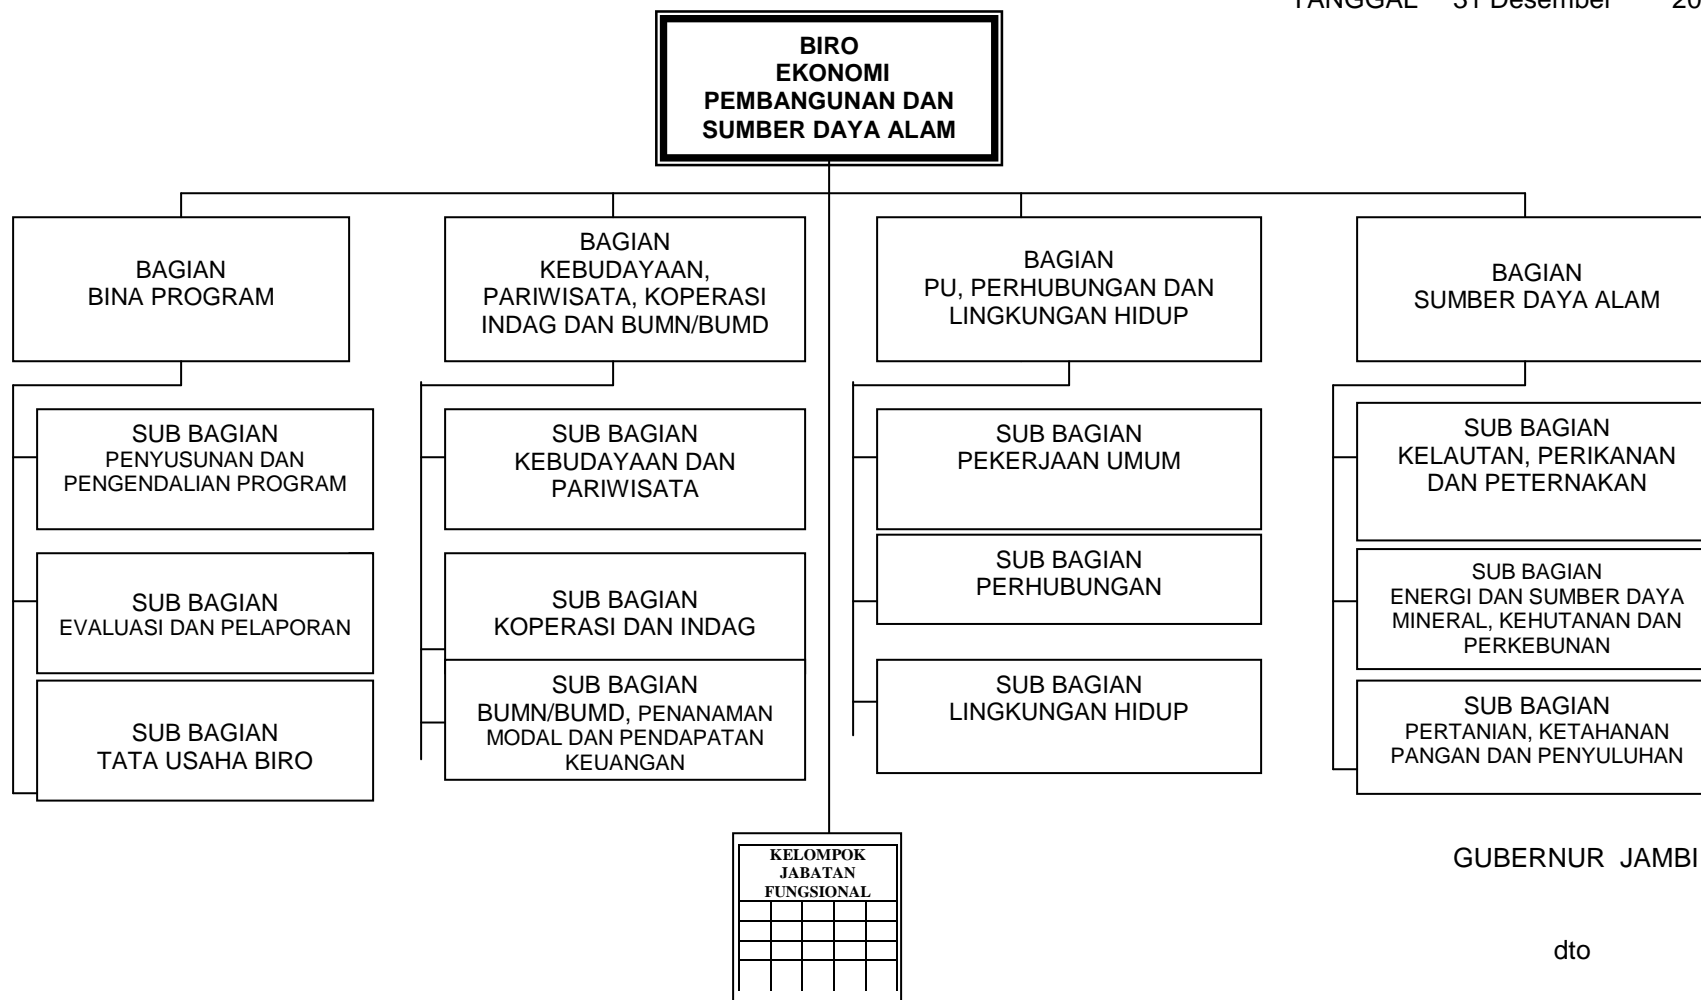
TANGGAL 31 Desember 20

BIRO
EKONOMI
PEMBANGUNAN DAN
SUMBER DAYA ALAM

BAGIAN
BINA PROGRAM

SUB BAGIAN
PENYUSUNAN DAN PENGENDALIAN PROGRAM

SUB BAGIAN
EVALUASI DAN PELAPORAN

SUB BAGIAN
TATA USAHA BIRO

BAGIAN
KEBUDAYAAN, PARIWISATA, KOPERASI INDAG DAN BUMN/BUMD

SUB BAGIAN
KEBUDAYAAN DAN PARIWISATA

SUB BAGIAN
KOPERASI DAN INDAG

SUB BAGIAN
BUMN/BUMD, PENANAMAN MODAL DAN PENDAPATAN KEUANGAN

BAGIAN
PU, PERHUBUNGAN DAN LINGKUNGAN HIDUP

SUB BAGIAN
PEKERJAAN UMUM

SUB BAGIAN
PERHUBUNGAN

SUB BAGIAN
LINGKUNGAN HIDUP

BAGIAN
SUMBER DAYA ALAM

SUB BAGIAN
KELAUTAN, PERIKANAN DAN PETERNAKAN

SUB BAGIAN
ENERGI DAN SUMBER DAYA MINERAL, KEHUTANAN DAN PERKEBUNAN

SUB BAGIAN
PERTANIAN, KETAHANAN PANGAN DAN PENYULUHAN

KELOMPOK
JABATAN
FUNGSIONAL

GUBERNUR JAMBI

dto